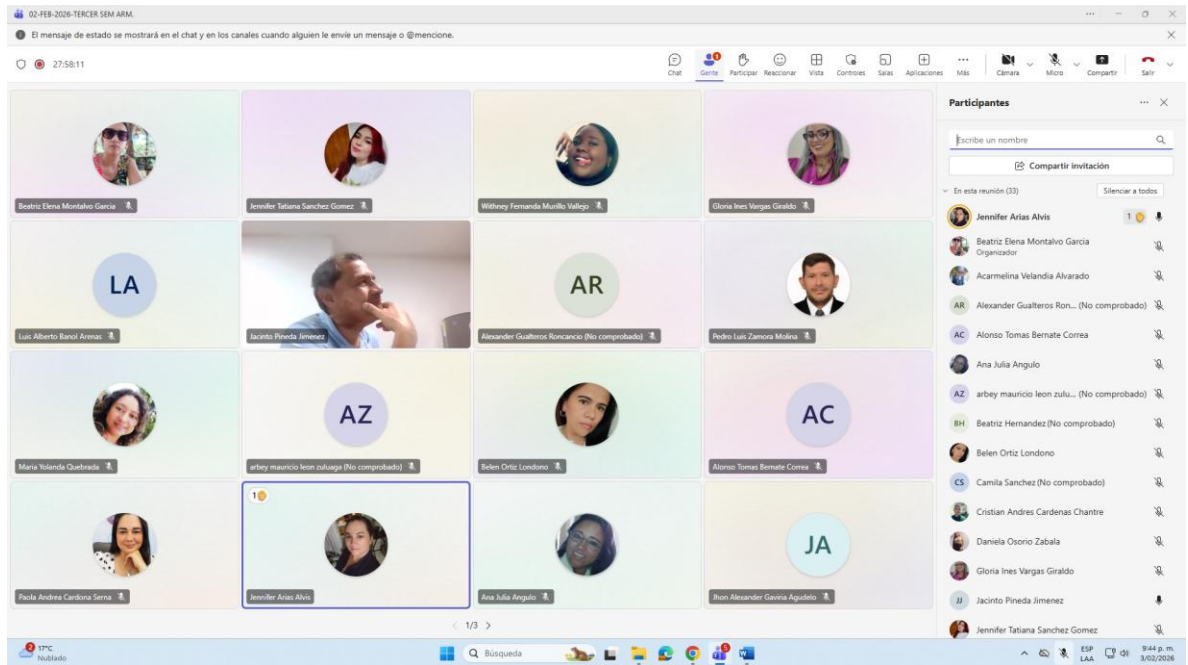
02-FEB-2026-TERCER SEM ARM.

El mensaje de estado se mostrará en el chat y en los canales cuando alguien le envíe un mensaje o @mencione.

27:58:11

Chat Gente Participar Reaccionar Vista Controles Salas Aplicaciones Más Cámara Micro Compartir Salir

Beatriz Elena Montalvo Garcia
Jennifer Tatiana Sanchez Gomez
Withney Fernanda Murillo Vallejo
Gloria Ines Vargas Giraldo

LA
Luis Alberto Banol Arenas
Jacinto Pineda Jimenez
AR
Alexander Gualteros Roncancio (No comprobado)
Pedro Luis Zamora Molina

Maria Yolanda Quebrada
AZ
arbey mauricio leon zuluaga (No comprobado)
Belen Ortiz Londono
AC
Alonso Tomas Bernate Correa

Paola Andrea Cardona Serna
1
Jennifer Arias Alvis
Ana Julia Angulo
JA
Jhon Alexander Gaviria Agudelo

1/3

Participantes

Escribe un nombre

Compartir invitación

En esta reunión (33)
Silenciar a todos

Jennifer Arias Alvis 1
Beatriz Elena Montalvo Garcia
Organizador
Acarmelina Velandia Alvarado
AR Alexander Gualteros Ron... (No comprobado)
AC Alonso Tomas Bernate Correa
Ana Julia Angulo
AZ arbey mauricio leon zulu... (No comprobado)
BH Beatriz Hernandez (No comprobado)
Belen Ortiz Londono
CS Camila Sanchez (No comprobado)
Cristian Andres Cardenas Chantre
Daniela Osorio Zabala
Gloria Ines Vargas Giraldo
JJ Jacinto Pineda Jimenez
Jennifer Tatiana Sanchez Gomez

17°C
Nublado
Búsqueda
ESP
LAA
9:44 p. m.
3/02/2026